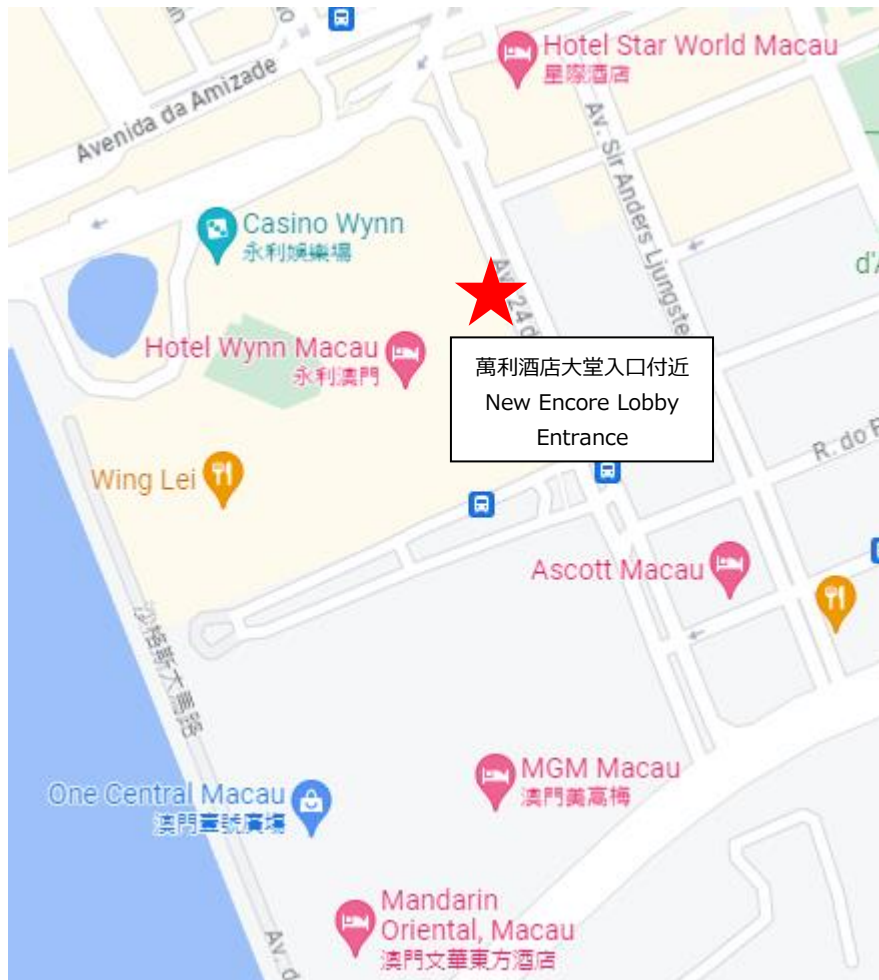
Hotel Star World Macau
星際酒店

Avenida da Amizade

Av. Sir Anders Ljungste

Casino Wynn
永利娛樂場

d'A

Av. 24 d

Hotel Wynn Macau
永利澳門

萬利酒店大堂入口付近
New Encore Lobby Entrance

R. do F

Wing Lei

Ascott Macau

沙格斯大馬路

MGM Macau
澳門美高梅

One Central Macau
澳門壹號廣場

Mandarin Oriental, Macau
澳門文華東方酒店

Av. d